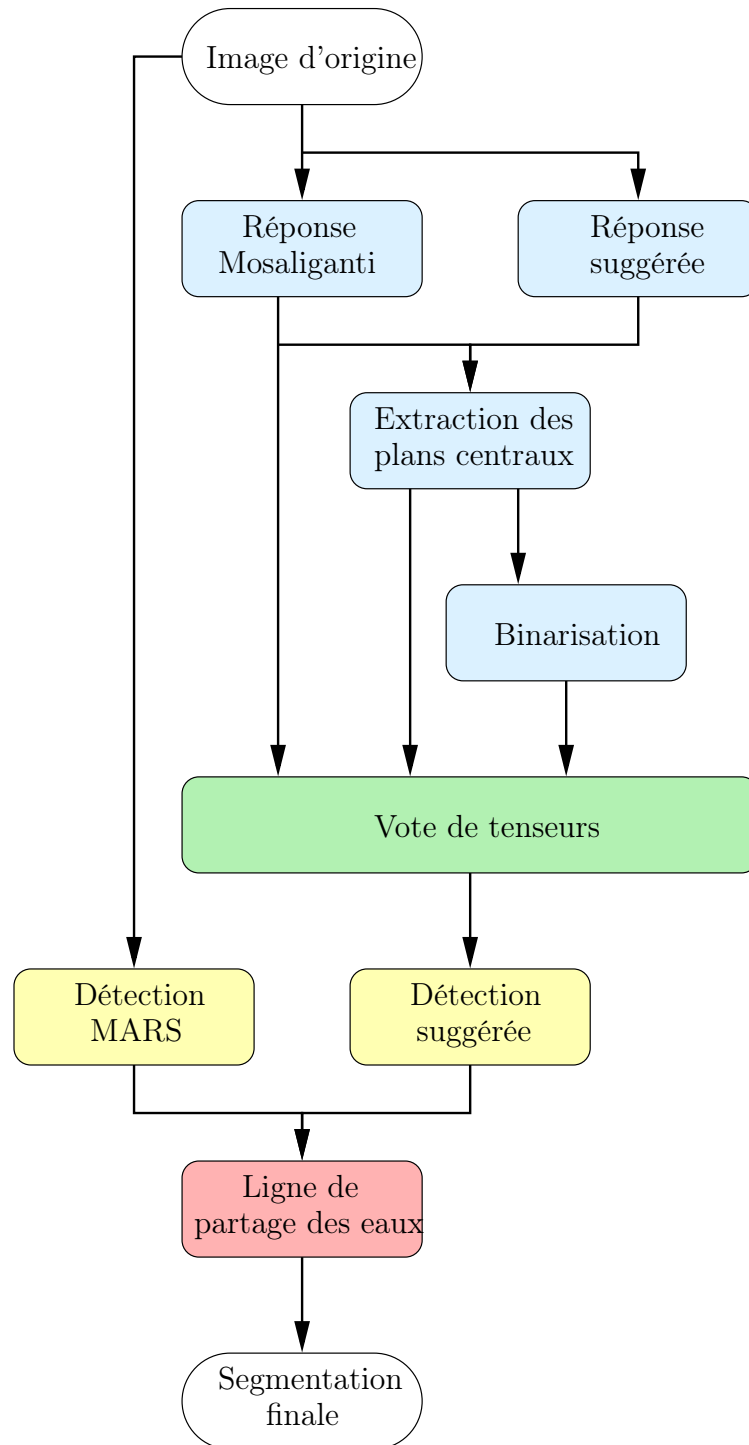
Image d’origine

Réponse Mosaliganti

Réponse suggérée

Extraction des plans centraux

Binarisation

Vote de tenseurs

Détection MARS

Détection suggérée

Ligne de partage des eaux

Segmentation finale